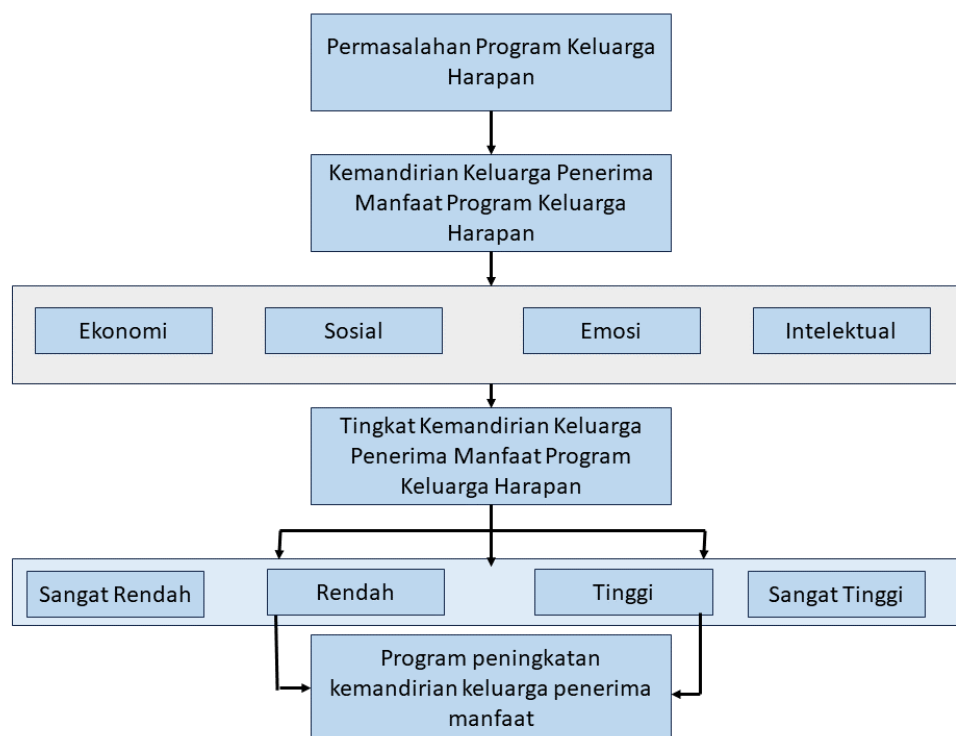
Permasalahan Program Keluarga Harapan

Kemandirian Keluarga Penerima Manfaat Program Keluarga Harapan

Ekonomi

Sosial

Emosi

Intelektual

Tingkat Kemandirian Keluarga Penerima Manfaat Program Keluarga Harapan

Sangat Rendah

Rendah

Tinggi

Sangat Tinggi

Program peningkatan kemandirian keluarga penerima manfaat